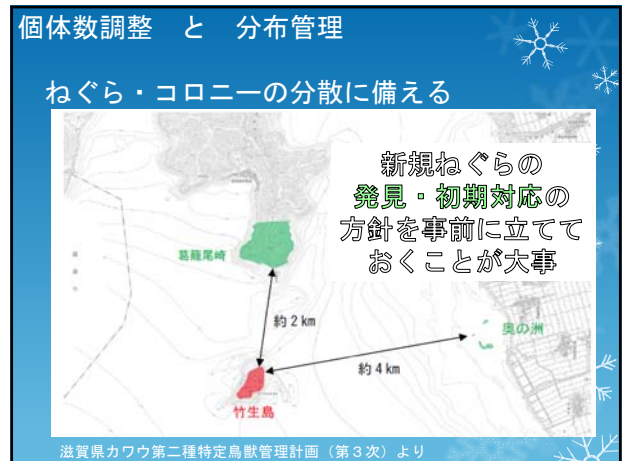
個体数調整　と　分布管理

ねぐら・コロニーの分散に備える

新規ねぐらの
発見・初期対応の
方針を事前に立てて
おくことが大事

葛籠尾崎

約 2 km

奥の洲

約 4 km

竹生島

滋賀県カワウ第二種特定鳥獣管理計画（第３次）より